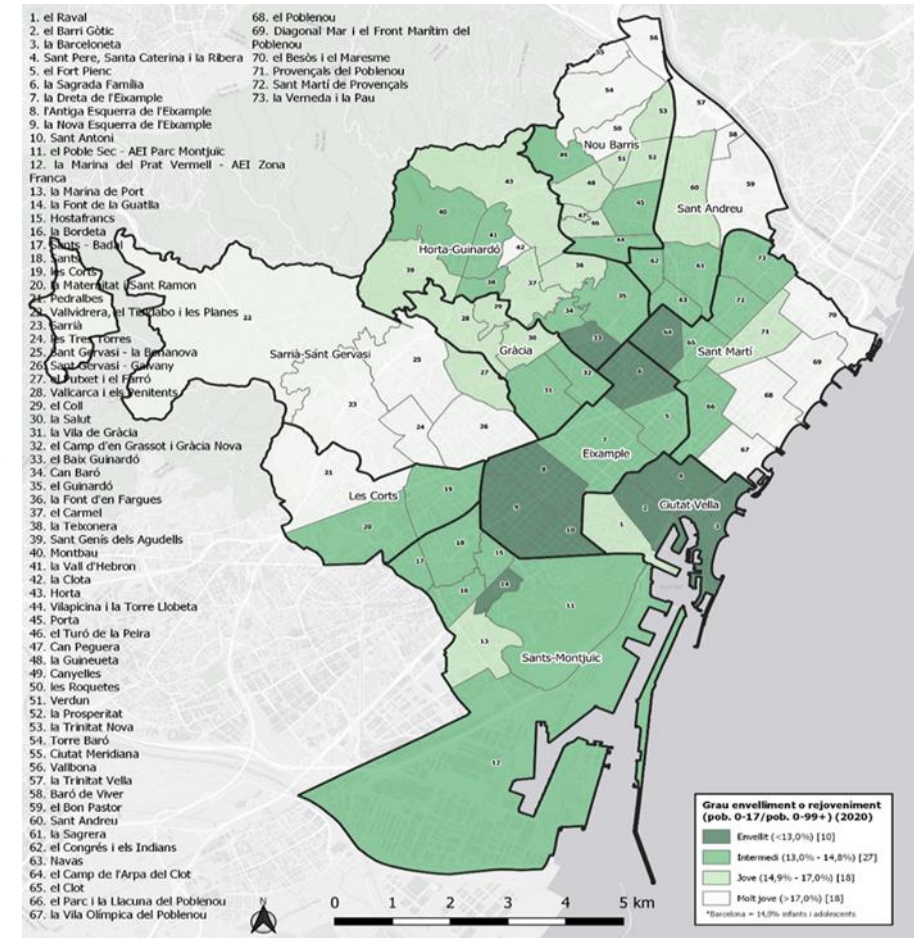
1. el Raval
2. el Barri Gòtic
3. la Barceloneta
4. Sant Pere, Santa Caterina i la Ribera
5. el Fort Pienc
6. la Sagrada Família
7. la Dreta de l'Eixample
8. l'Antiga Esquerra de l'Eixample
9. la Nova Esquerra de l'Eixample
10. Sant Antoni
11. el Poble Sec - AEI Parc Montjuïc
12. la Marina del Prat Vermell - AEI Zona Franca
13. la Marina de Port
14. la Font de la Guatlla
15. Hostafrancs
16. la Bordeta
17. Sants - Badal
18. Sants
19. les Corts
20. la Maternitat i Sant Ramon
21. Pedralbes
22. Vallvidrera, el Tibidabo i les Planes
23. Sarrià
24. les Tres Torres
25. Sant Gervasi - la Bonanova
26. Sant Gervasi - Galvany
27. el Putxet i el Farró
28. Vallcarca i els Penitents
29. el Coll
30. la Salut
31. la Vila de Gràcia
32. el Camp d'en Grassot i Gràcia Nova
33. el Baix Guinardó
34. Can Baró
35. el Guinardó
36. la Font d'en Fargues
37. el Carmel
38. la Teixonera
39. Sant Genís dels Agudells
40. Montbau
41. la Vall d'Hebron
42. la Clota
43. Horta
44. Vilapicina i la Torre Llobeta
45. Porta
46. el Turó de la Peira
47. Can Peguera
48. la Guineueta
49. Canyelles
50. les Roquetes
51. Verdun
52. la Prosperitat
53. la Trinitat Nova
54. Torre Baró
55. Ciutat Meridiana
56. Vallbona
57. la Trinitat Vella
58. Baró de Viver
59. el Bon Pastor
60. Sant Andreu
61. la Sagrera
62. el Congrés i els Indians
63. Navas
64. el Camp de l'Arpa del Clot
65. el Clot
66. el Parc i la Llacuna del Poblenou
67. la Vila Olímpica del Poblenou
68. el Poblenou
69. Diagonal Mar i el Front Marítim del Poblenou
70. el Besòs i el Maresme
71. Provençals del Poblenou
72. Sant Martí de Provençals
73. la Verneda i la Pau

Nou Barris
Sant Andreu
Horta-Guinardó
Sant Martí
Gràcia
Sarrià-Sant Gervasi
Eixample
Les Corts
Ciutat Vella
Sants-Montjuïc

1 2 3 4 5 6 7 8 9 10 11 12 13 14 15 16 17 18 19 20 21 22 23 24 25 26 27 28 29 30 31 32 33 34 35 36 37 38 39 40 41 42 43 44 45 46 47 48 49 50 51 52 53 54 55 56 57 58 59 60 61 62 63 64 65 66 67 68 69 70 71 72 73

Grau envelliment o rejoveniment (pob. 0-17/pob. 0-99+) (2020)
Envellit (<13,0%) [10]
Intermedi (13,0% - 14,8%) [27]
Jove (14,9% - 17,0%) [18]
Molt jove (>17,0%) [18]
*Barcelona = 14,8% infants i adolescents

N
0 1 2 3 4 5 km